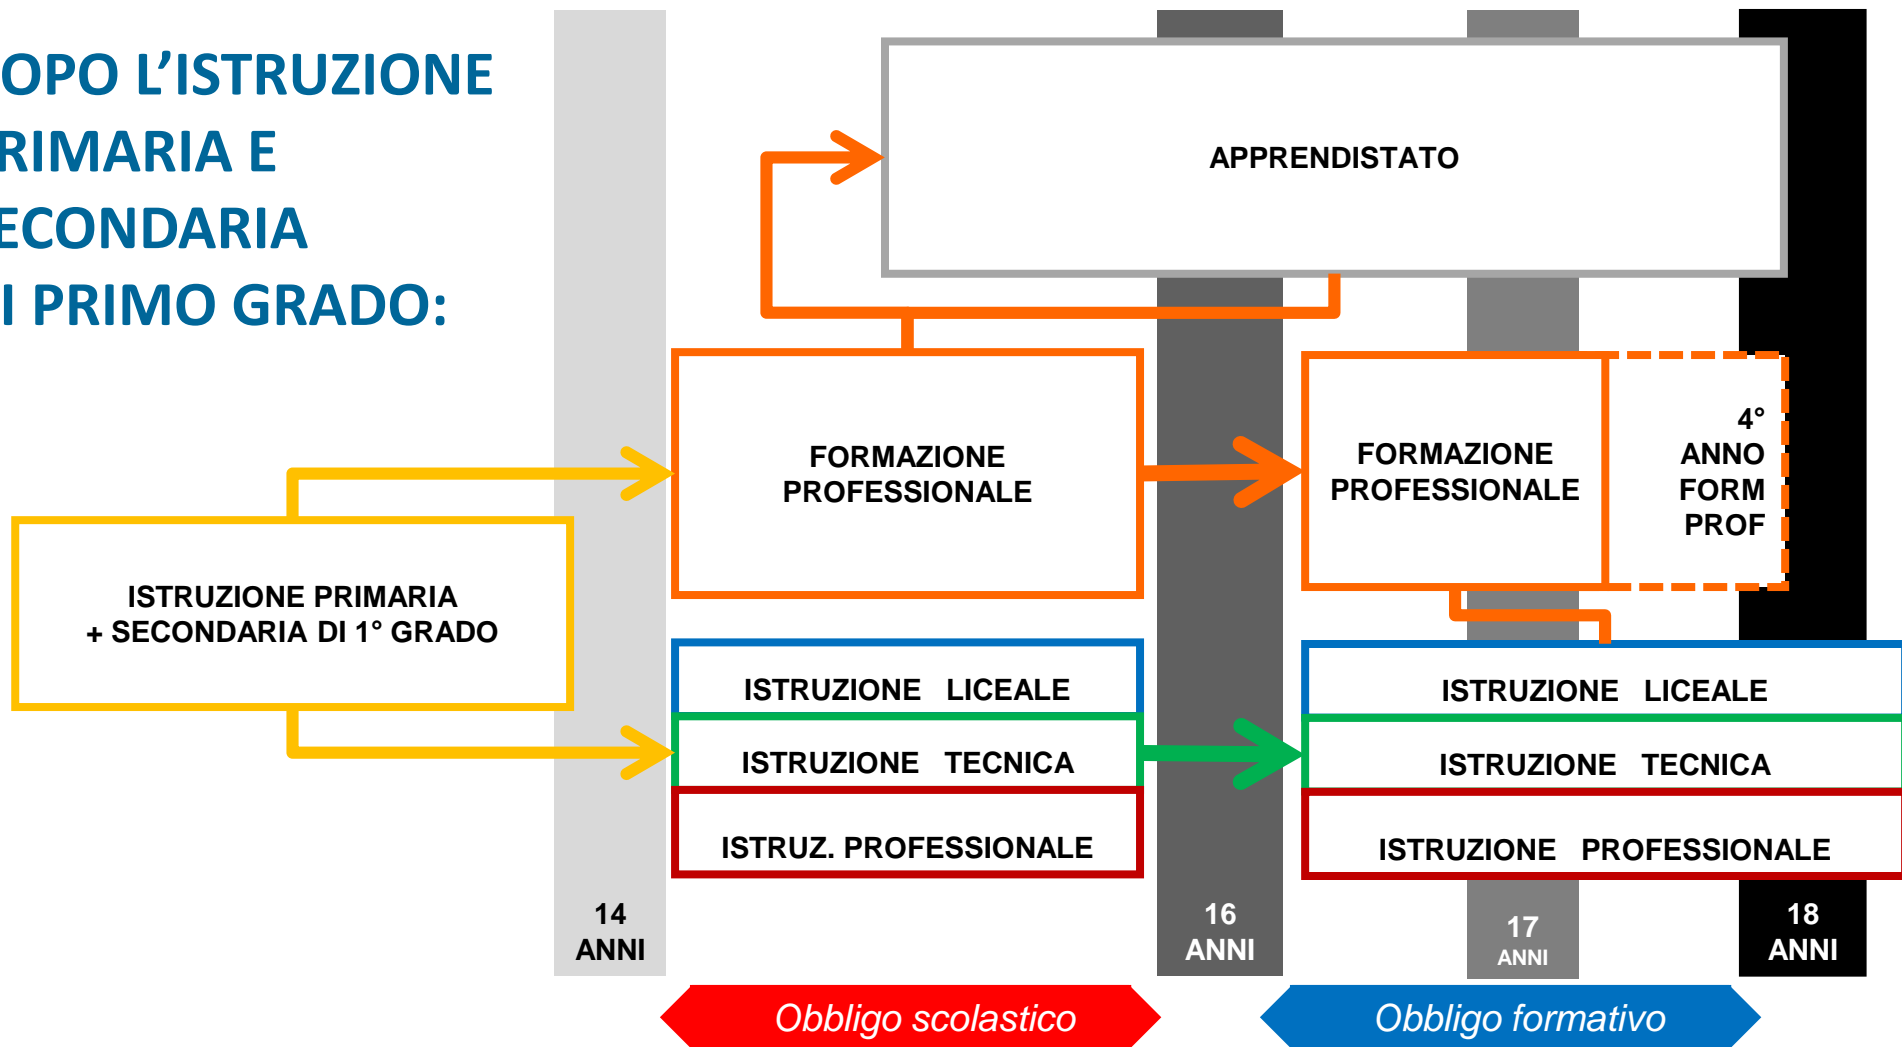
OPO L'ISTRUZIONE RIMARIA E ECONDARIA I PRIMO GRADO:

APPRENDISTATO

FORMAZIONE PROFESSIONALE

FORMAZIONE PROFESSIONALE

4° ANNO FORM PROF

ISTRUZIONE PRIMARIA + SECONDARIA DI 1° GRADO

ISTRUZIONE LICEALE

ISTRUZIONE TECNICA

ISTRUZ. PROFESSIONALE

ISTRUZIONE LICEALE

ISTRUZIONE TECNICA

ISTRUZIONE PROFESSIONALE

14 ANNI

16 ANNI

17 ANNI

18 ANNI

Obbligo scolastico

Obbligo formativo